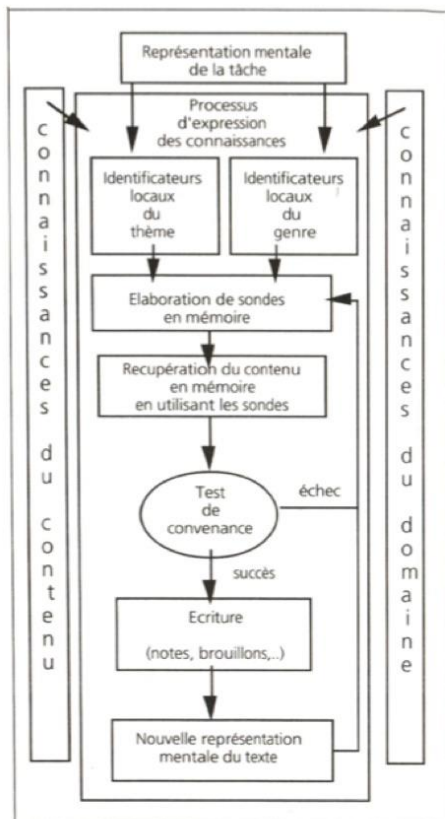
Représentation mentale de la tâche

connaissances du contenu

Processus d'expression des connaissances

connaissances du domaine

Identificateurs locaux du thème

Identificateurs locaux du genre

Elaboration de sondes en mémoire

Recupération du contenu en mémoire en utilisant les sondes

Test de convenance

échec

succès

Ecriture

(notes, brouillons,..)

Nouvelle représentation mentale du texte